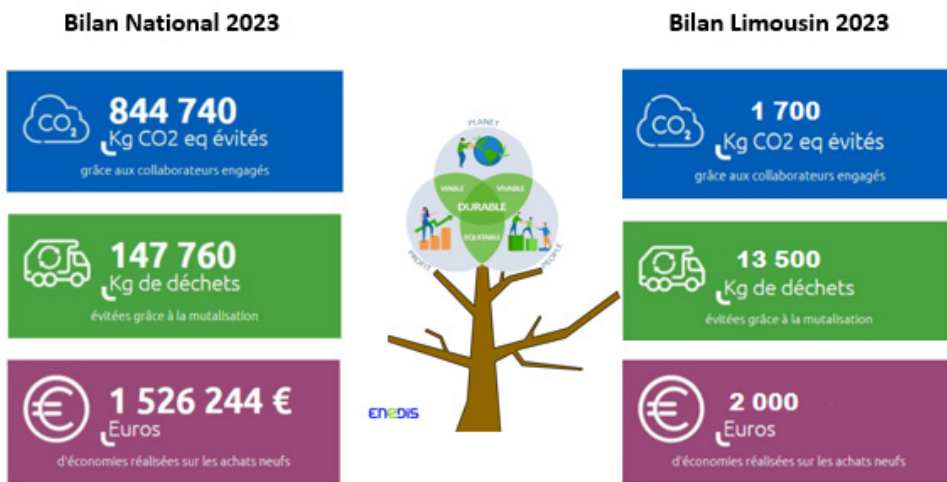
Bilan National 2023

$CO_2$

844 740
Kg CO2 eq évités
grâce aux collaborateurs engagés

147 760
Kg de déchets
évitées grâce à la mutalisation

€

1 526 244 €
Euros
d'économies réalisées sur les achats neufs

PLANET
VIABLE
VIVABLE
DURABLE
ÉQUITABLE
PROFIT
PEOPLE

ENEDIS

Bilan Limousin 2023

$CO_2$

1 700
Kg CO2 eq évités
grâce aux collaborateurs engagés

13 500
Kg de déchets
évitées grâce à la mutalisation

€

2 000
Euros
d'économies réalisées sur les achats neufs